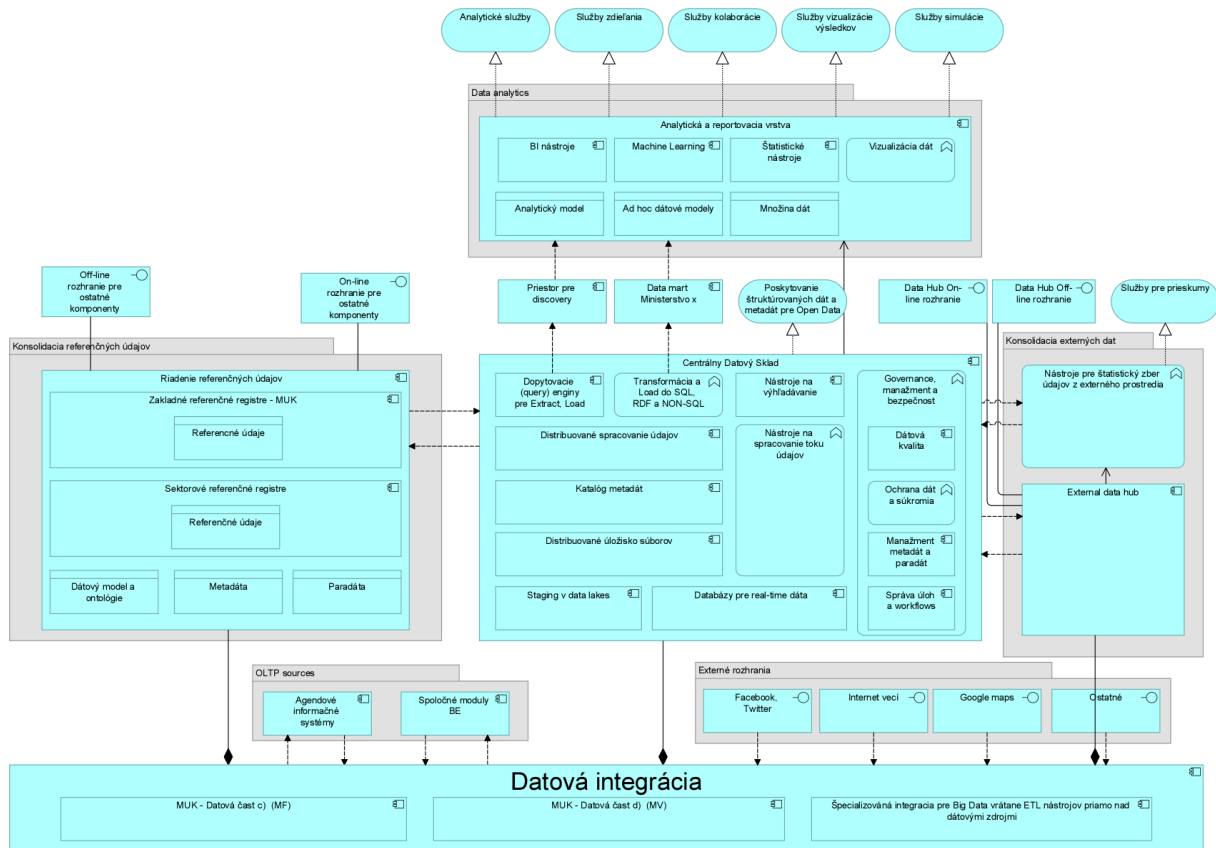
Analytické služby

Služby zdieľania

Služby kolaborácie

Služby vizualizácie výsledkov

Služby simulácie

Data analytics

Analytická a reportovacia vrstva

BI nástroje

Machine Learning

Štatistické nástroje

Vizualizácia dát

Analytický model

Ad hoc dátové modely

Množina dát

Off-line rozhranie pre ostatné komponenty

On-line rozhranie pre ostatné komponenty

Priestor pre discovery

Data mart Ministerstvo x

Poskytovanie štruktúrovaných dát a metadát pre Open Data

Data Hub On-line rozhranie

Data Hub Off-line rozhranie

Služby pre prieskumy

Konsolidacia referenčných údajov

Riadenie referenčných údajov

Zakladné referenčné registre - MUK

Referenčné údaje

Sektorové referenčné registre

Referenčné údaje

Dátový model a ontológie

Metadáta

Paradáta

Centrálny Datový Sklad

Dopytovacie (query) enginy pre Extract, Load

Transformácia a Load do SQL, RDF a NON-SQL

Nástroje na vyhľadávanie

Governance, manažment a bezpečnosť

Distribuované spracovanie údajov

Nástroje na spracovanie toku údajov

Dátová kvalita

Katalóg metadát

Ochrana dát a súkromia

Distribuované úložisko súborov

Manažment metadát a paradát

Staging v data lakes

Databázy pre real-time dáta

Správa úloh a workflows

Konsolidacia externých dat

Nástroje pre štatistický zber údajov z externého prostredia

External data hub

OLTP sources

Agendové informačné systémy

Spoločné moduly BE

Externé rozhrania

Facebook, Twitter

Internet vecí

Google maps

Ostatné

Datová integrácia

MUK - Datová časť c) (MF)

MUK - Datová časť d) (MV)

Špecializováná integracia pre Big Data vrátane ETL nástrojov priamo nad dátovými zdrojmi